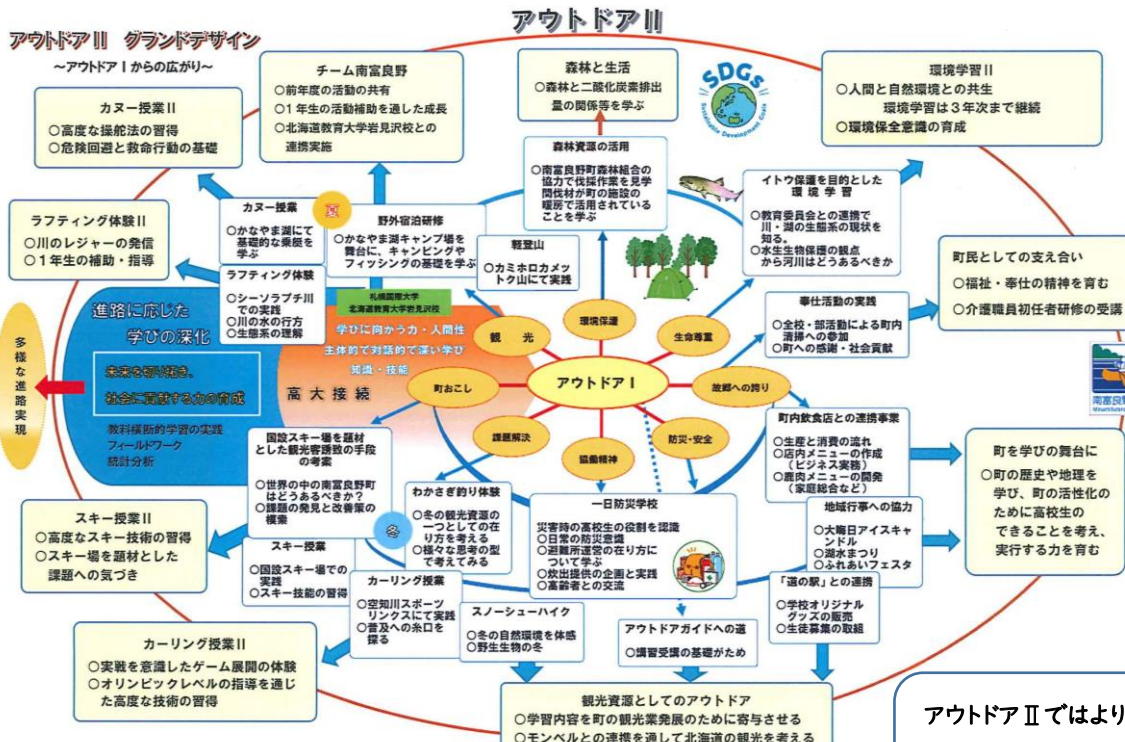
アウトドアⅡ

アウトドアⅡ　グランドデザイン
～アウトドアⅠからの広がり～

カヌー授業Ⅱ
○高度な操船法の習得
○危険回避と救命行動の基礎

チーム南富良野
○前年度の活動の共有
○1年生の活動補助を通した成長
○北海道教育大学岩見沢校との連携実施

森林と生活
○森林と二酸化炭素排出量の関係等を学ぶ

SDGs

環境学習Ⅱ
○人間と自然環境との共生
環境学習は3年次まで継続
○環境保全意識の育成

ラフティング体験Ⅱ
○川のレジャーの発信
○1年生の補助・指導

カヌー授業
○かなやま湖にて基礎的な乗艇を学ぶ

夏

野外宿泊研修
○かなやま湖キャンプ場を舞台に、キャンピングやフィッシングの基礎を学ぶ

森林資源の活用
○南富良野町森林組合の協力で伐採作業を見学
間伐材が町の施設の暖房で活用されていることを学ぶ

イトウ保護を目的とした環境学習
○教育委員会との連携で川・湖の生態系の現状を知る。
○水生生物保護の観点から河川はどうあるべきか

ラフティング体験
○シーソラプチ川での実践
○川の水の行方
○生態系の理解

軽登山
○カミホロカメットク山にて実践

町民としての支え合い
○福祉・奉仕の精神を育む
○介護職員初任者研修の受講

多様な進路実現

進路に応じた学びの深化

札幌国際大学
北海道教育大学岩見沢校

学びに向かう力・人間性
主体的で対話的で深い学び
知識・技能

未来を切り拓き、社会に貢献する力の育成

高大接続

教科横断的学習の実践
フィールドワーク
統計分析

観光
環境保護
生命尊重
町おこし
アウトドアⅠ
故郷への誇り
課題解決
防災・安全
協働精神

奉仕活動の実践
○全校・部活動による町内清掃への参加
○町への感謝・社会貢献

町内飲食店との連携事業
○生産と消費の流れ
○店内メニューの作成（ビジネス実務）
○鹿肉メニューの開発（家庭総合など）

町を学びの舞台に
○町の歴史や地理を学び、町の活性化のために高校生のできることを考え、実行する力を育む

国設スキー場を題材とした観光客誘致の手段の考案
○世界の中の南富良野町はどうあるべきか？
○課題の発見と改善策の模索

わかさぎ釣り体験
○冬の観光資源の一つとしての在り方を考える
○様々な思考の型で考えてみる

冬

一日防災学校
災害時の高校生の役割を認識
○日常の防災意識
○避難所運営の在り方について学ぶ
○炊出提供の企画と実践
○高齢者との交流

地域行事への協力
○大晦日アイスキャンドル
○湖水まつり
○ふれあいフェスタ

スキー授業Ⅱ
○高度なスキー技術の習得
○スキー場を題材とした課題への気づき

スキー授業
○国設スキー場での実践
○スキー技能の習得

カーリング授業
○空知川スポーツリンクスにて実践
○普及への糸口を探る

スノーシューハイク
○冬の自然環境を体感
○野生生物の冬

アウトドアガイドへの道
○講習受講の基礎がため

「道の駅」との連携
○学校オリジナルグッズの開発
○生徒募集の取組

カーリング授業Ⅱ
○実戦を意識したゲーム展開の体験
○オリンピックレベルの指導を通じた高度な技術の習得

観光資源としてのアウトドア
○学習内容を町の観光業発展のために寄与させる
○モンベルとの連携を通して北海道の観光を考える

南富良野

アウトドアⅡではより